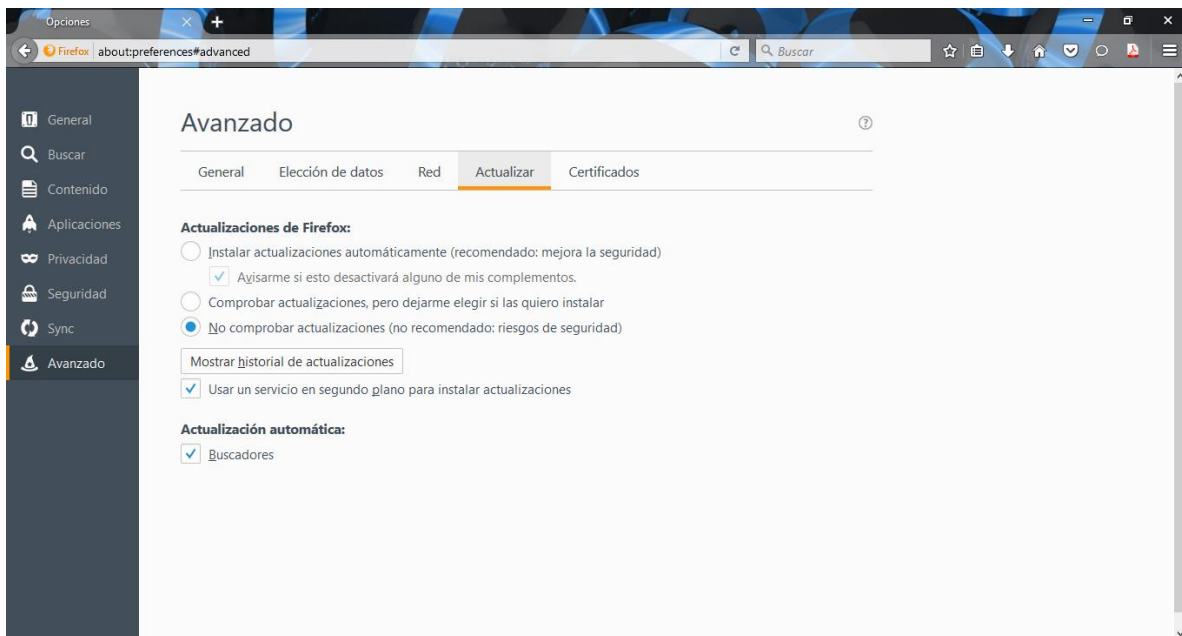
Opciones

Firefox about:preferences#advanced

Buscar

General
Buscar
Contenido
Aplicaciones
Privacidad
Seguridad
Sync
Avanzado

Avanzado

General | Elección de datos | Red | Actualizar | Certificados

Actualizaciones de Firefox:

Instalar actualizaciones automáticamente (recomendado: mejora la seguridad)

Avisarme si esto desactivará alguno de mis complementos.

Comprobar actualizaciones, pero dejarme elegir si las quiero instalar

No comprobar actualizaciones (no recomendado: riesgos de seguridad)

Mostrar historial de actualizaciones

Usar un servicio en segundo plano para instalar actualizaciones

Actualización automática:

Buscadores